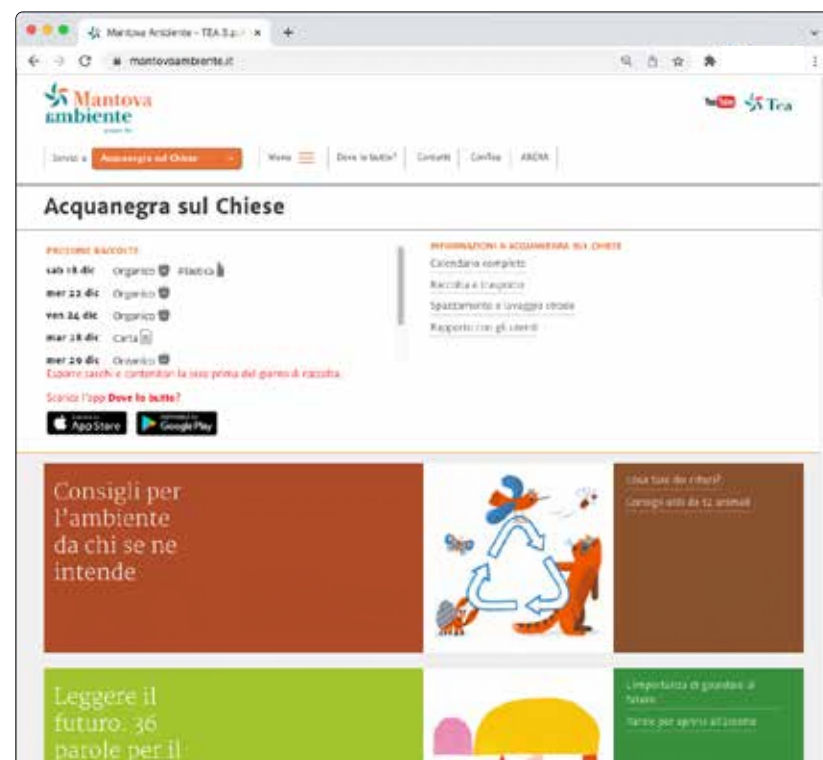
Mantova Ambiente - TEA S.p.A. ×
mantovaambiente.it
Mantova ambiente
Tea
Servizi a Acquanegra sul Chiese
Menu
Dove lo butto?
Contatti
ConTea
ARERA

Acquanegra sul Chiese

PROSSIME RACCOLTE
sab 18 dic Organico Plastica
mer 22 dic Organico
ven 24 dic Organico
mar 28 dic Carta
mer 29 dic Organico
Esporre sacchi e contenitori la sera prima del giorno di raccolta.
Scarica l'app Dove lo butto?
App Store
Google Play

INFORMAZIONI A ACQUANEGRA SUL CHIESE
Calendario completo
Raccolta e trasporto
Spazzamento e lavaggio strade
Rapporto con gli utenti

Consigli per l'ambiente da chi se ne intende

Cosa fare dei rifiuti?
Consigli utili da 12 animali

Leggere il futuro. 36 parole per il

L'importanza di guardare al futuro
Parole per aprirsi al cosmo